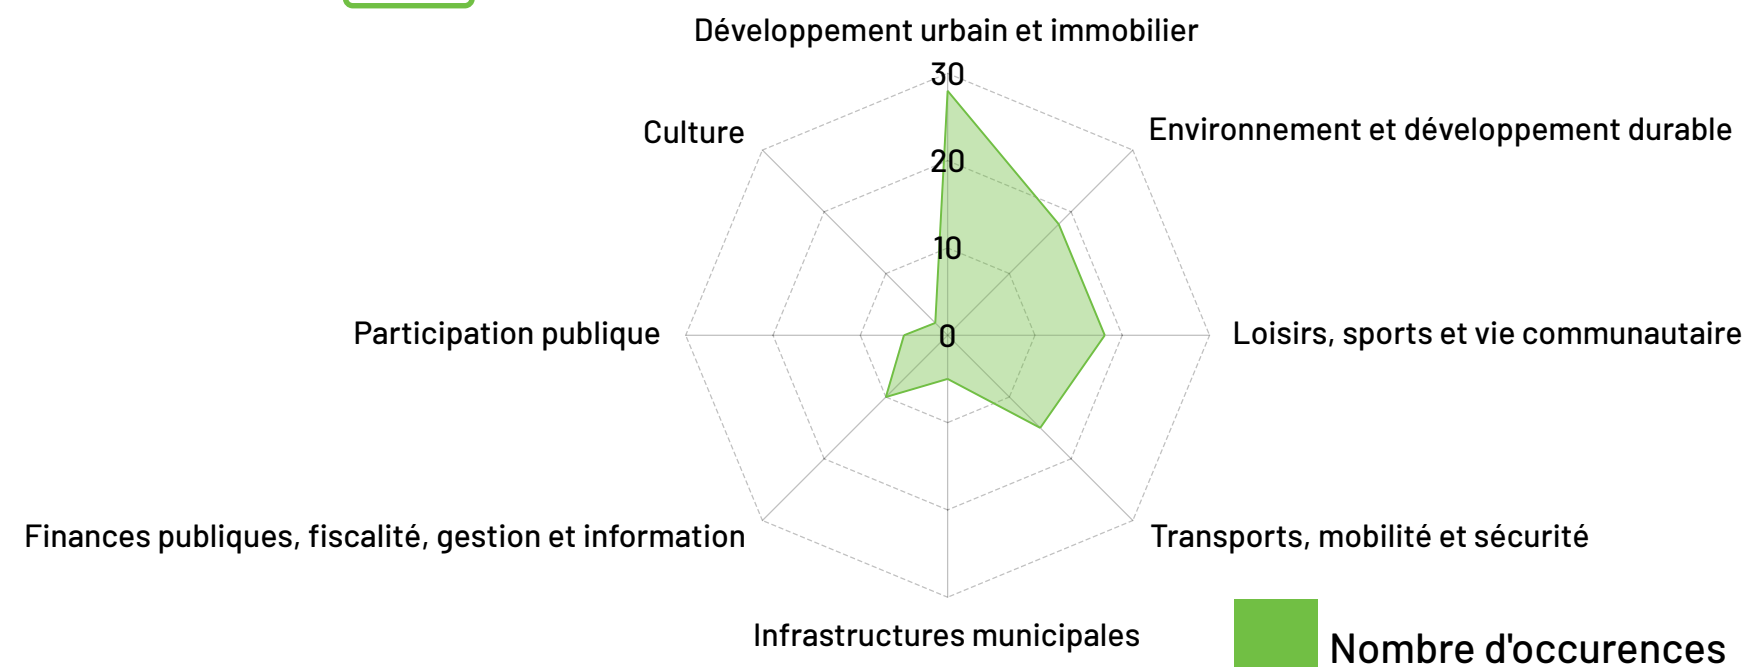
Développement urbain et immobilier

30

20

10

0

Culture

Environnement et développement durable

Participation publique

Loisirs, sports et vie communautaire

Finances publiques, fiscalité, gestion et information

Transports, mobilité et sécurité

Infrastructures municipales

Nombre d'occurences